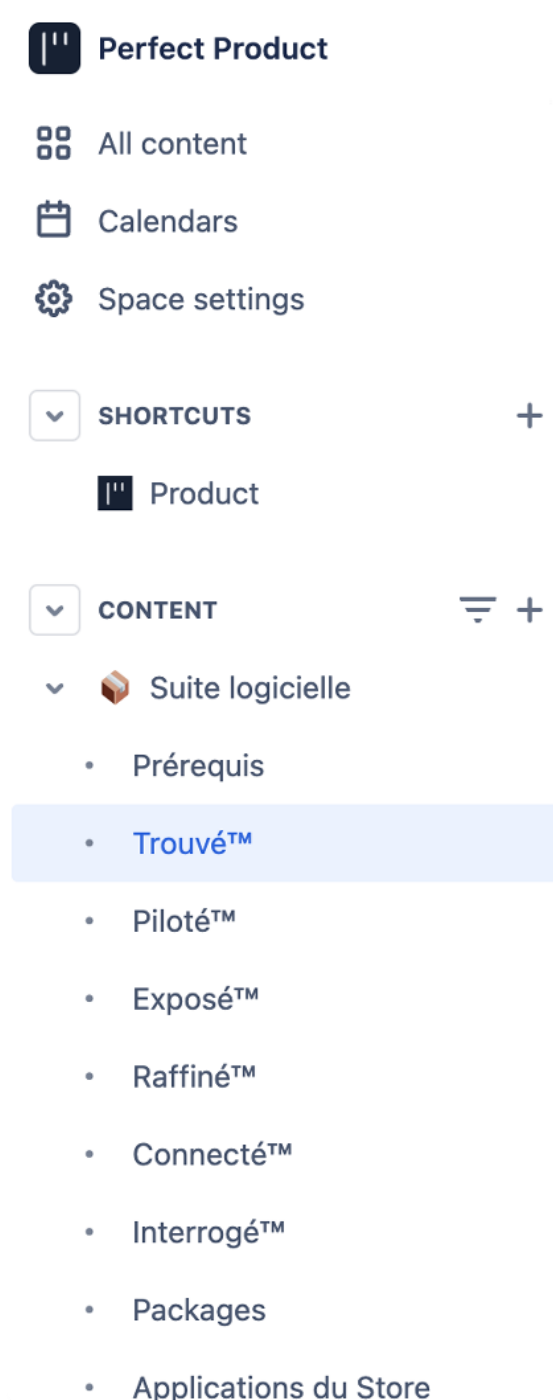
Perfect Product

All content

Calendars

Space settings

SHORTCUTS +

Product

CONTENT +

Suite logicielle

- Prérequis
- Trouvé™
- Piloté™
- Exposé™
- Raffiné™
- Connecté™
- Interrogé™
- Packages
- Applications du Store